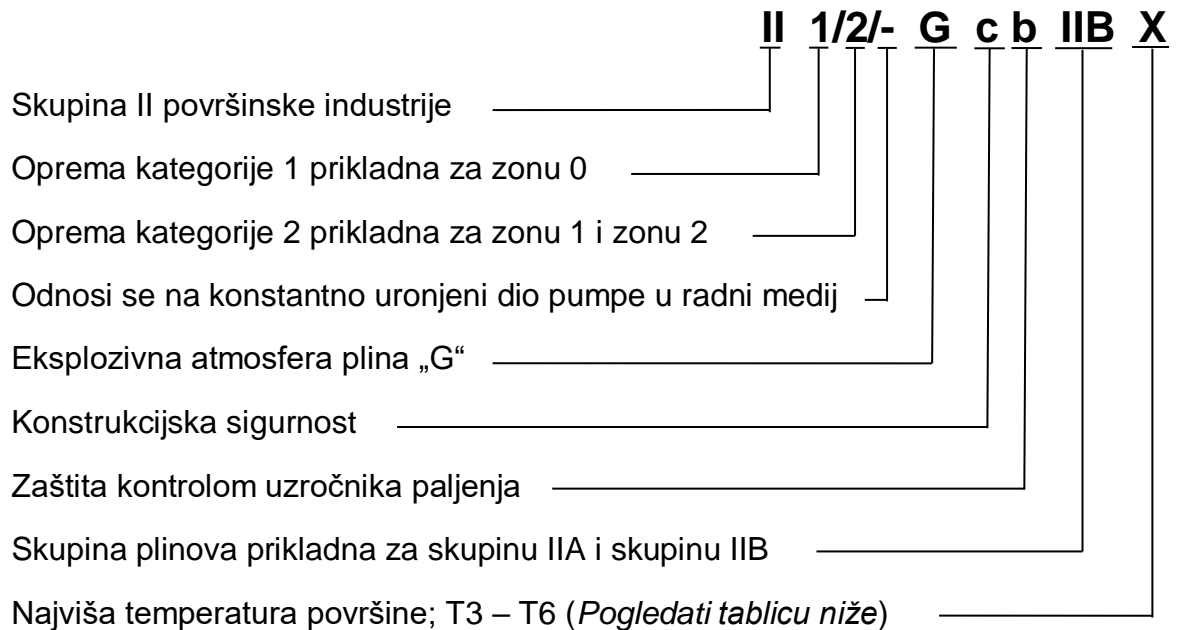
II 1/2/- G c b IIB X

Skupina II površinske industrije

Oprema kategorije 1 prikladna za zonu 0

Oprema kategorije 2 prikladna za zonu 1 i zonu 2

Odnosi se na konstantno uronjeni dio pumpe u radni medij

Eksplozivna atmosfera plina „G“

Konstrukcijska sigurnost

Zaštita kontrolom uzročnika paljenja

Skupina plinova prikladna za skupinu IIA i skupinu IIB

Najviša temperatura površine; T3 – T6 (Pogledati tablicu niže)